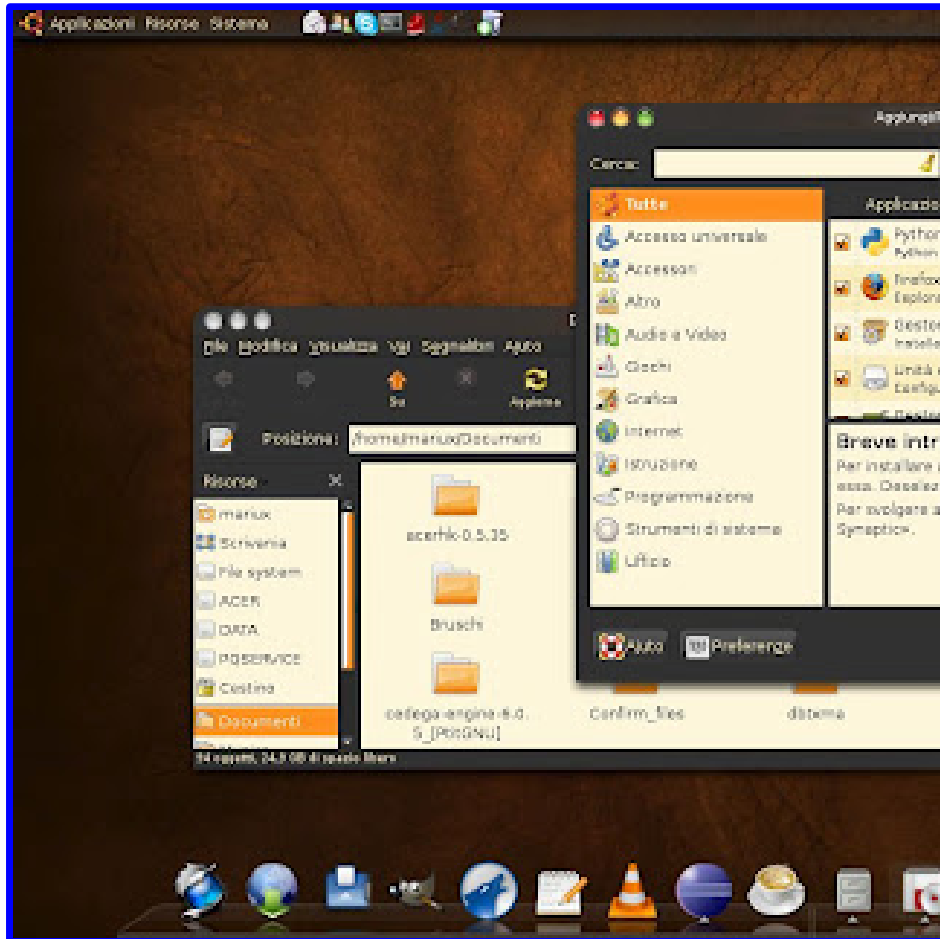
Applicazioni Risorse Sistema

Aggiungi/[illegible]

Cerca:

Tutte
Accesso universale
Accessori
Altro
Audio e Video
Giochi
Grafica
Internet
Istruzione
Programmazione
Strumenti di sistema
Ufficio

Applicazio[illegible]
Python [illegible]
Python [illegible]
Firefox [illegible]
Explora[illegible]
Gestor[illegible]
Installa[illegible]
Unità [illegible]
Configu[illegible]

Breve intr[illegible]
Per installare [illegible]
esso. Deselez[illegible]
Per avviare a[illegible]
Synaptic.

Aiuto
Preferenze

File Modifica Visualizza Vai Segnalibri Aiuto
Su
Aggiorna
Posizione: /home/marius/Documenti

Risorse
marius
Scrivania
File system
ACER
DATA
PQSERVICE
Cestino
Documenti

acerhk-0.5.35
Bruschi
cadega-engine-6.0.5_[PotGNU]
Confirm_files
ditema

24 oggetti, 24,9 GB di spazio libero